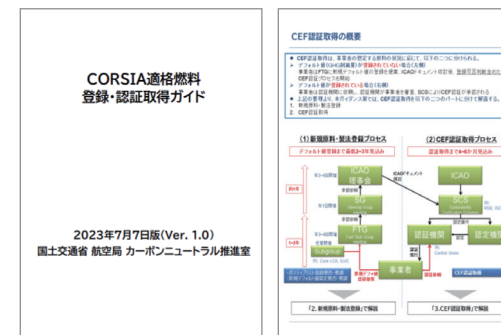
CORSIA適格燃料
登録・認証取得ガイド

2023年7月7日版(Ver. 1.0)
国土交通省 航空局 カーボンニュートラル推進室

CEF認証取得の概要

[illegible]

(1) 新規原料・製法登録プロセス

(2) CEF認証取得プロセス

ICAO

SG

FTG

事業者

認証機関

SCS

認定機関

「2. 新規原料・製法登録」で解説

「3. CEF認証取得」で解説